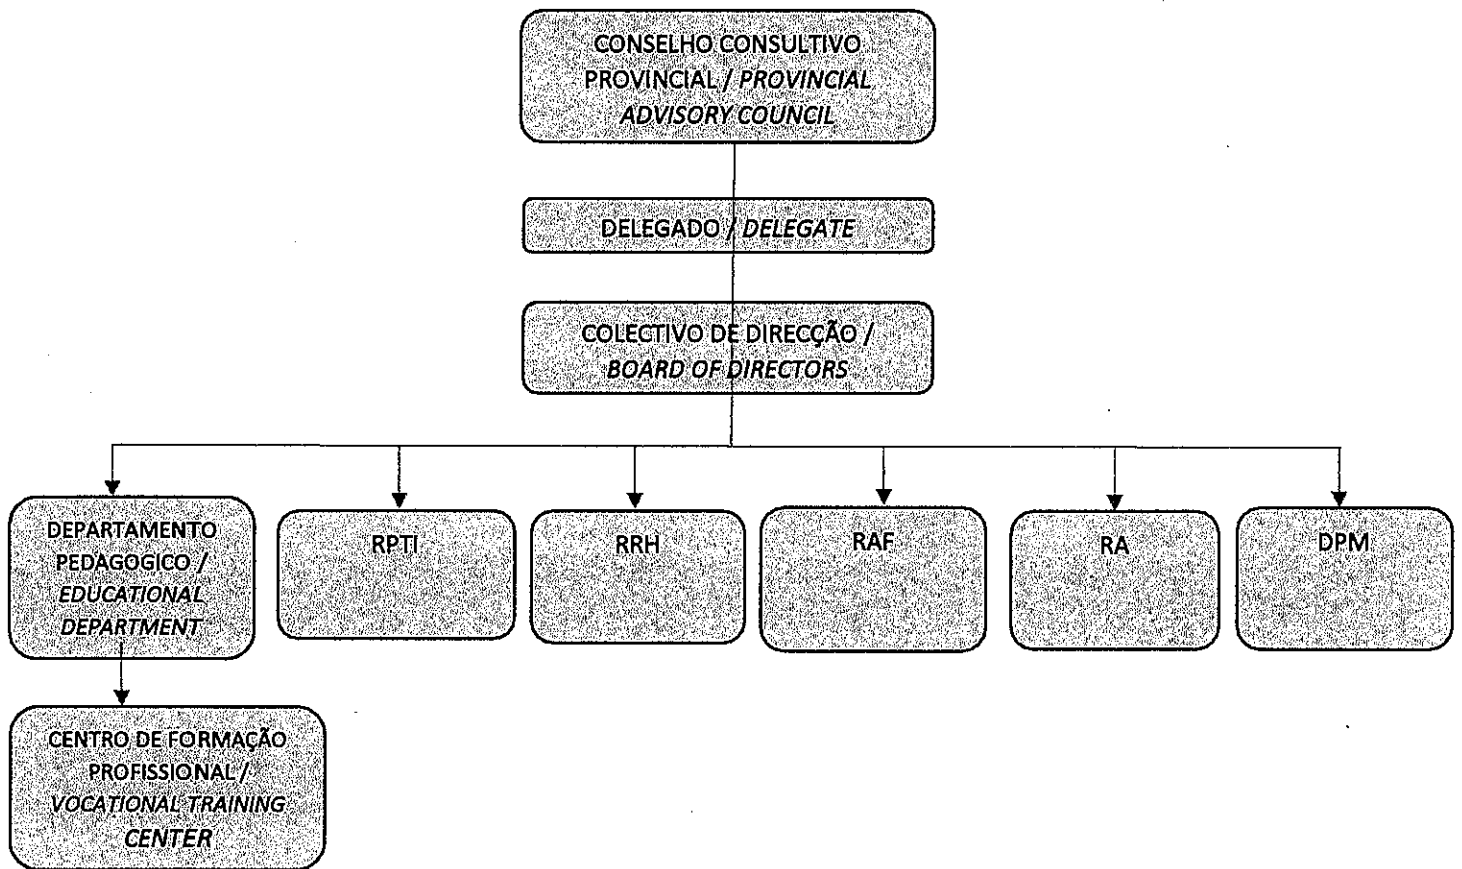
CONSELHO CONSULTIVO PROVINCIAL / PROVINCIAL ADVISORY COUNCIL

DELEGADO / DELEGATE

COLECTIVO DE DIRECÇÃO / BOARD OF DIRECTORS

DEPARTAMENTO PEDAGOGICO / EDUCATIONAL DEPARTMENT

RPTI

RRH

RAF

RA

DPM

CENTRO DE FORMAÇÃO PROFISSIONAL / VOCATIONAL TRAINING CENTER